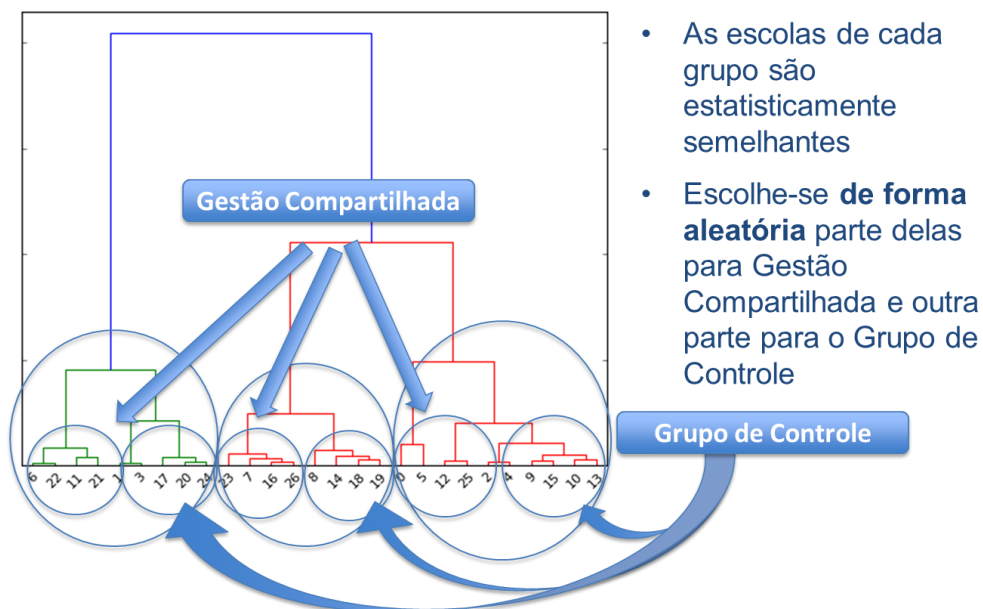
Gestão Compartilhada

6 22 11 21 1 3 17 20 24 23 7 16 26 8 14 18 19 0 5 12 25 2 4 9 15 10 13

Grupo de Controle

• As escolas de cada grupo são estatisticamente semelhantes

• Escolhe-se **de forma aleatória** parte delas para Gestão Compartilhada e outra parte para o Grupo de Controle